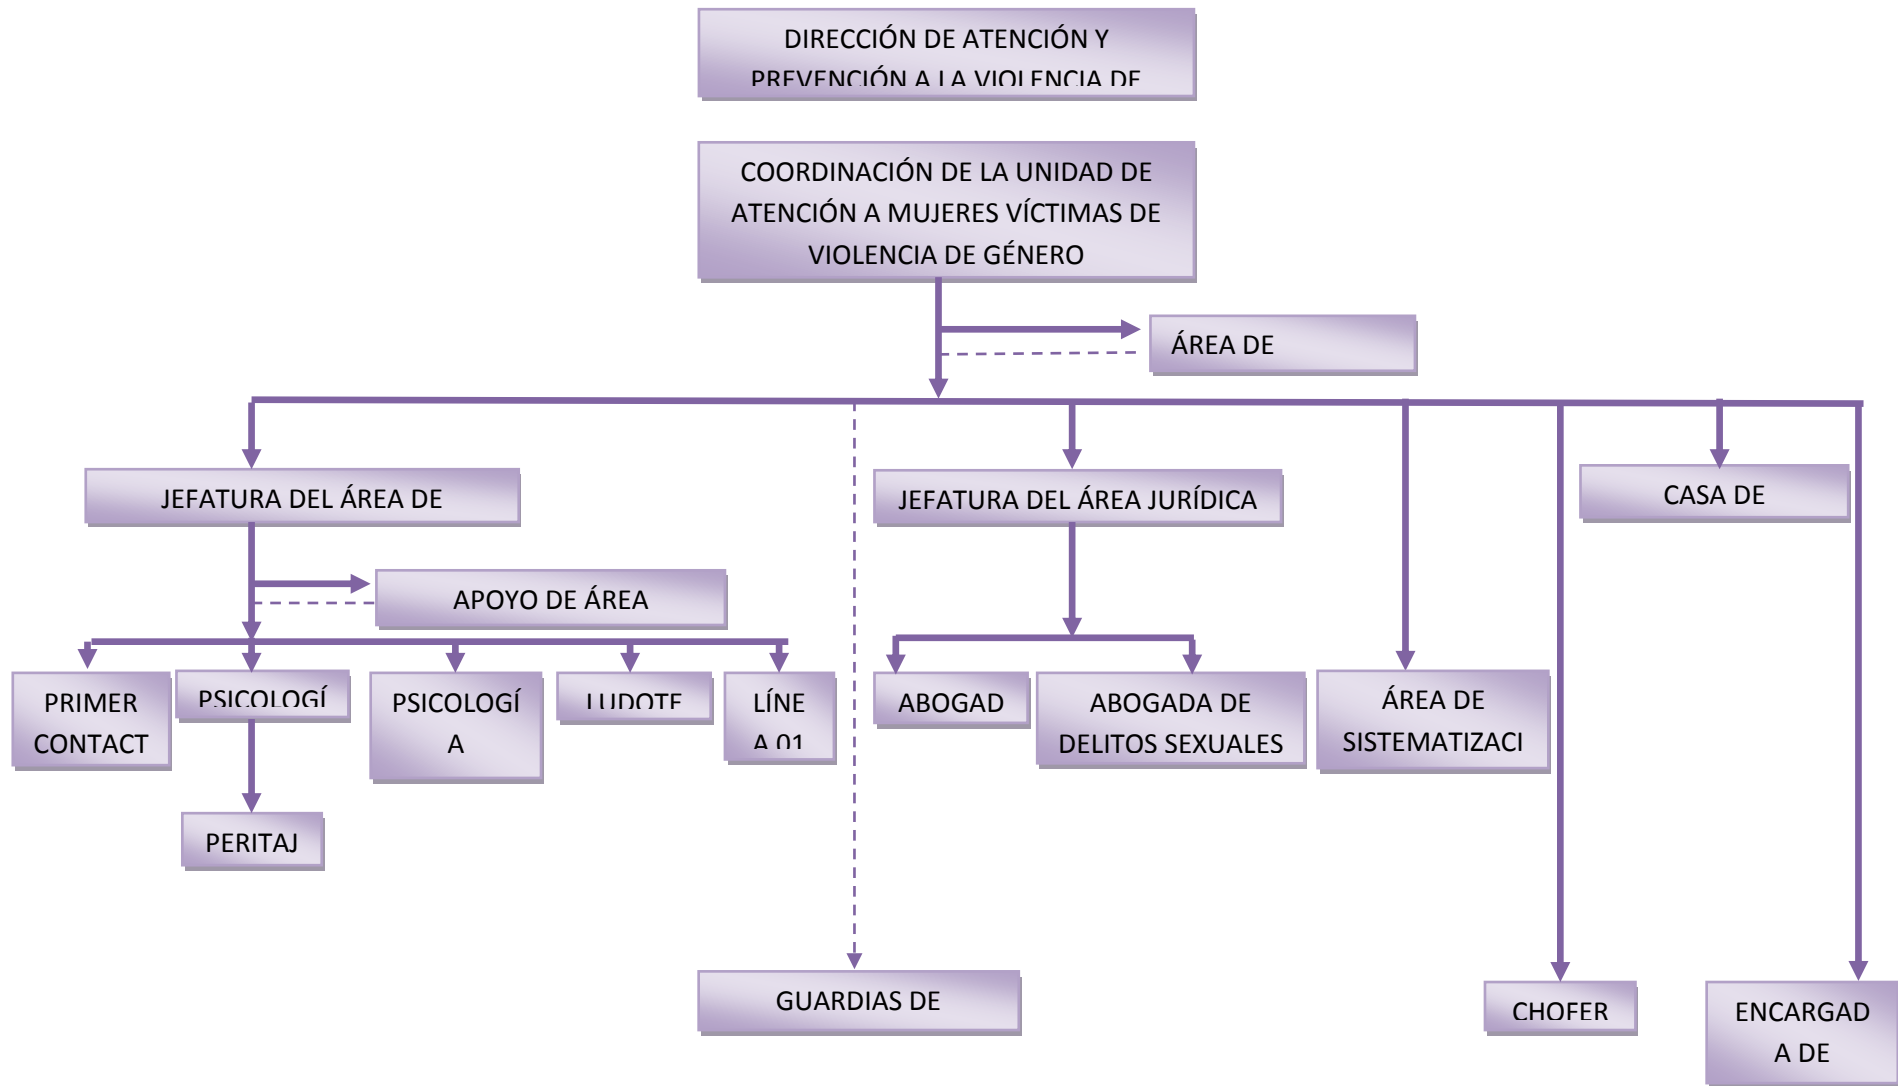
DIRECCIÓN DE ATENCIÓN Y PREVENCIÓN A LA VIOLENCIA DE

COORDINACIÓN DE LA UNIDAD DE ATENCIÓN A MUJERES VÍCTIMAS DE VIOLENCIA DE GÉNERO

ÁREA DE

JEFATURA DEL ÁREA DE

APOYO DE ÁREA

PRIMER CONTACT

PSICOLOGÍ

PSICOLOGÍ A

LUDOTE

LÍNE A 01

PERITAJ

JEFATURA DEL ÁREA JURÍDICA

ABOGAD

ABOGADA DE DELITOS SEXUALES

ÁREA DE SISTEMATIZACI

CASA DE

GUARDIAS DE

CHOFER

ENCARGAD A DE